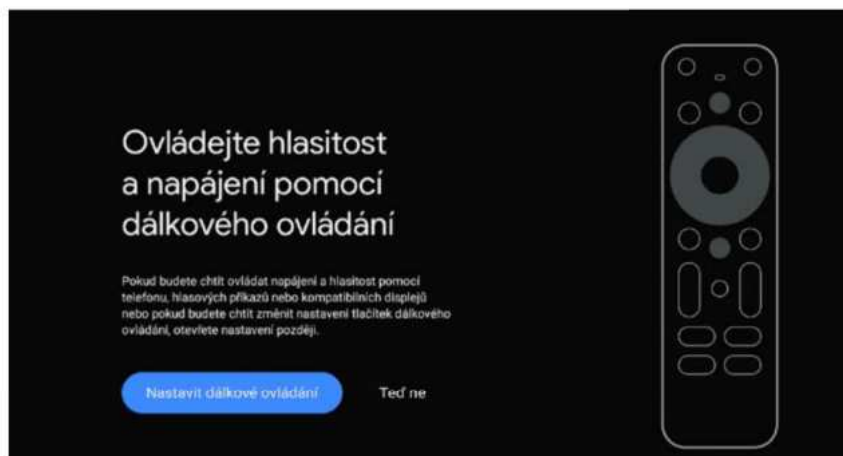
Ovládejte hlasitost a napájení pomocí dálkového ovládání

Pokud budete chtít ovládat napájení a hlasitost pomocí telefonu, hlasových příkazů nebo kompatibilních displejů nebo pokud budete chtít změnit nastavení tlačítek dálkového ovládání, otevřete nastavení později.

Nastavit dálkové ovládání

Teď ne